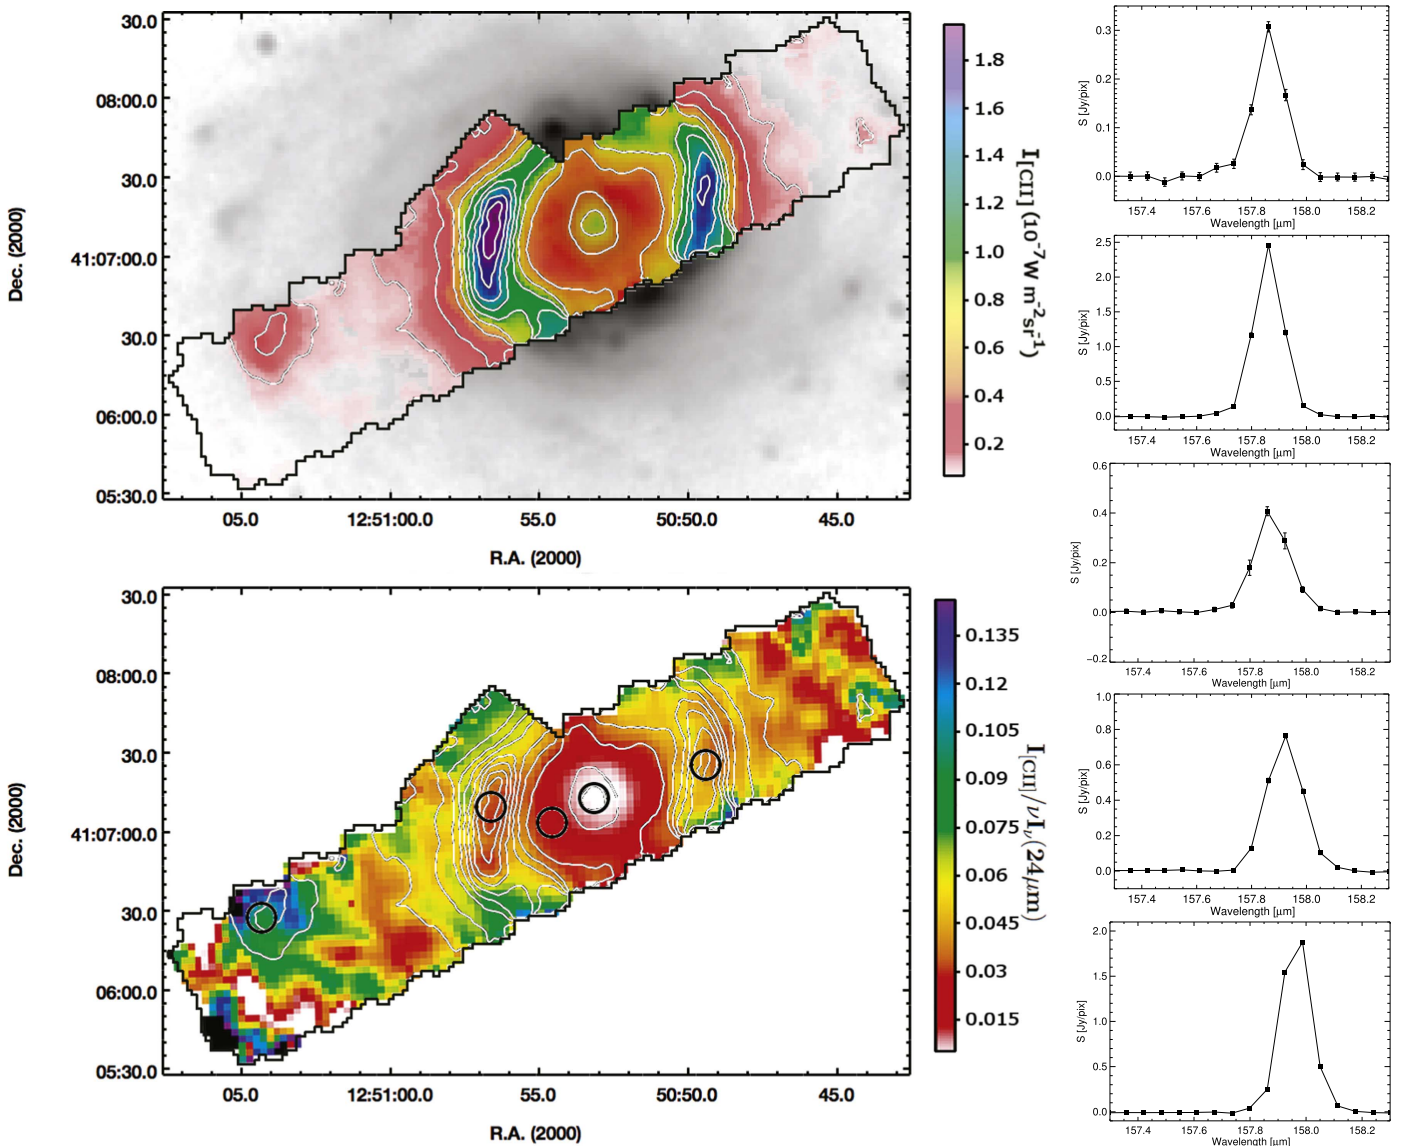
30.0
08:00.0
30.0
41:07:00.0
30.0
06:00.0
05:30.0
Dec. (2000)
05.0
12:51:00.0
55.0
50:50.0
45.0
R.A. (2000)
1.8
1.6
1.4
1.2
1.0
0.8
0.6
0.4
0.2
$I_{[CII]}$ ($10^{-7}$W m$^{-2}$sr$^{-1}$)

30.0
08:00.0
30.0
41:07:00.0
30.0
06:00.0
05:30.0
Dec. (2000)
05.0
12:51:00.0
55.0
50:50.0
45.0
R.A. (2000)
0.135
0.12
0.105
0.09
0.075
0.06
0.045
0.03
0.015
$I_{[CII]}/\nu I_{\nu}(24\mu m)$

S [Jy/pix]
0.3
0.2
0.1
0.0
157.4
157.6
157.8
158.0
158.2
Wavelength [μm]

S [Jy/pix]
2.5
2.0
1.5
1.0
0.5
0.0
157.4
157.6
157.8
158.0
158.2
Wavelength [μm]

S [Jy/pix]
0.6
0.4
0.2
0.0
−0.2
157.4
157.6
157.8
158.0
158.2
Wavelength [μm]

S [Jy/pix]
1.0
0.8
0.6
0.4
0.2
0.0
157.4
157.6
157.8
158.0
158.2
Wavelength [μm]

S [Jy/pix]
2.0
1.5
1.0
0.5
0.0
157.4
157.6
157.8
158.0
158.2
Wavelength [μm]